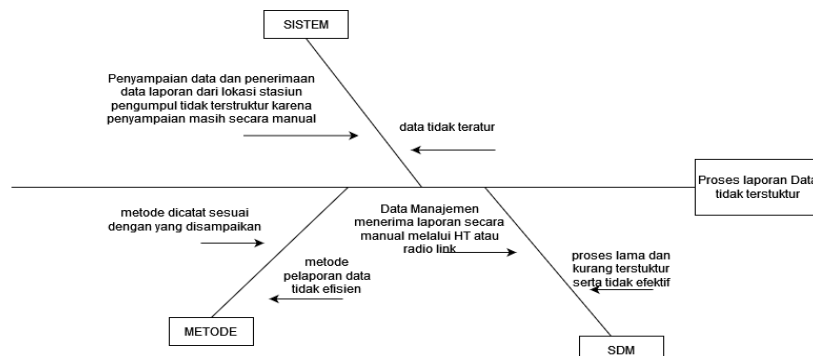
SISTEM

Penyampaian data dan penerimaan data laporan dari lokasi stasiun pengumpul tidak terstruktur karena penyampaian masih secara manual

data tidak teratur

Proses laporan Data tidak terstuktur

metode dicatat sesuai dengan yang disampaikan

Data Manajemen menerima laporan secara manual melalui HT atau radio link

metode pelaporan data tidak efisien

proses lama dan kurang terstuktur serta tidak efektif

METODE

SDM